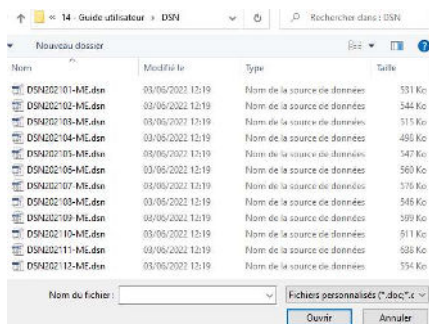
« 14 - Guide utilisateur › DSN

Rechercher dans : DSN

Nouveau dossier

| Nom | Modifié le | Type | Taille |
|---|---|---|---|
| DSN202101-ME.dsn | 03/06/2022 12:19 | Nom de la source de données | 531 Ko |
| DSN202102-ME.dsn | 03/06/2022 12:19 | Nom de la source de données | 544 Ko |
| DSN202103-ME.dsn | 03/06/2022 12:19 | Nom de la source de données | 515 Ko |
| DSN202104-ME.dsn | 03/06/2022 12:19 | Nom de la source de données | 486 Ko |
| DSN202105-ME.dsn | 03/06/2022 12:19 | Nom de la source de données | 547 Ko |
| DSN202106-ME.dsn | 03/06/2022 12:19 | Nom de la source de données | 560 Ko |
| DSN202107-ME.dsn | 03/06/2022 12:19 | Nom de la source de données | 576 Ko |
| DSN202108-ME.dsn | 03/06/2022 12:19 | Nom de la source de données | 546 Ko |
| DSN202109-ME.dsn | 03/06/2022 12:19 | Nom de la source de données | 589 Ko |
| DSN202110-ME.dsn | 03/06/2022 12:19 | Nom de la source de données | 611 Ko |
| DSN202111-ME.dsn | 03/06/2022 12:19 | Nom de la source de données | 628 Ko |
| DSN202112-ME.dsn | 03/06/2022 12:19 | Nom de la source de données | 554 Ko |

Nom du fichier :

Fichiers personnalisés (*.doc;*.c

Ouvrir

Annuler